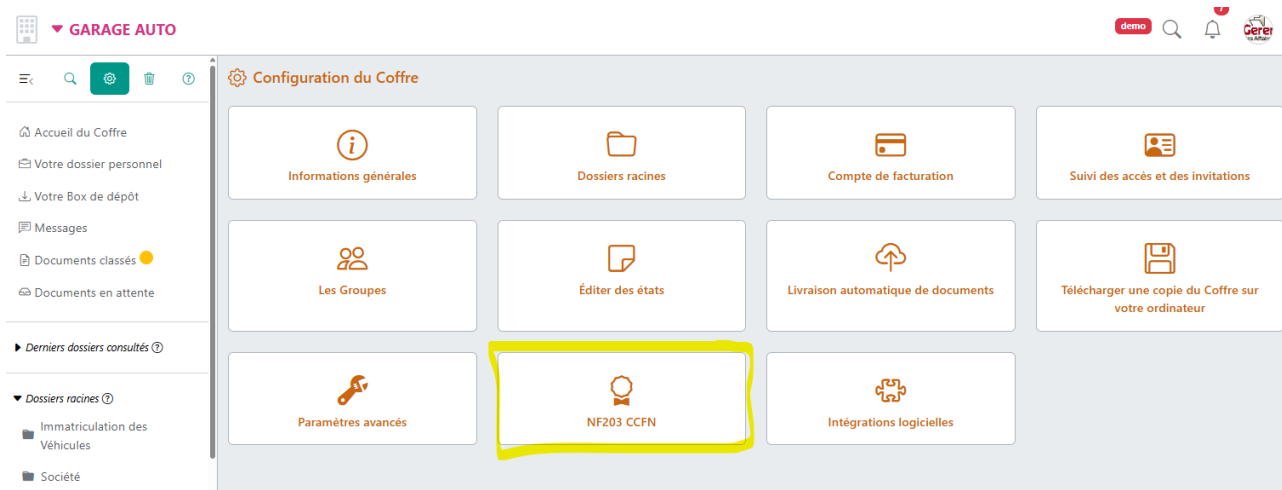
GARAGE AUTO

demo

7

Gerer

Accueil du Coffre
Votre dossier personnel
Votre Box de dépôt
Messages
Documents classés
Documents en attente

Derniers dossiers consultés

Dossiers racines

Immatriculation des Véhicules

Société

Configuration du Coffre

Informations générales

Dossiers racines

Compte de facturation

Suivi des accès et des invitations

Les Groupes

Éditer des états

Livraison automatique de documents

Télécharger une copie du Coffre sur votre ordinateur

Paramètres avancés

NF203 CCFN

Intégrations logicielles